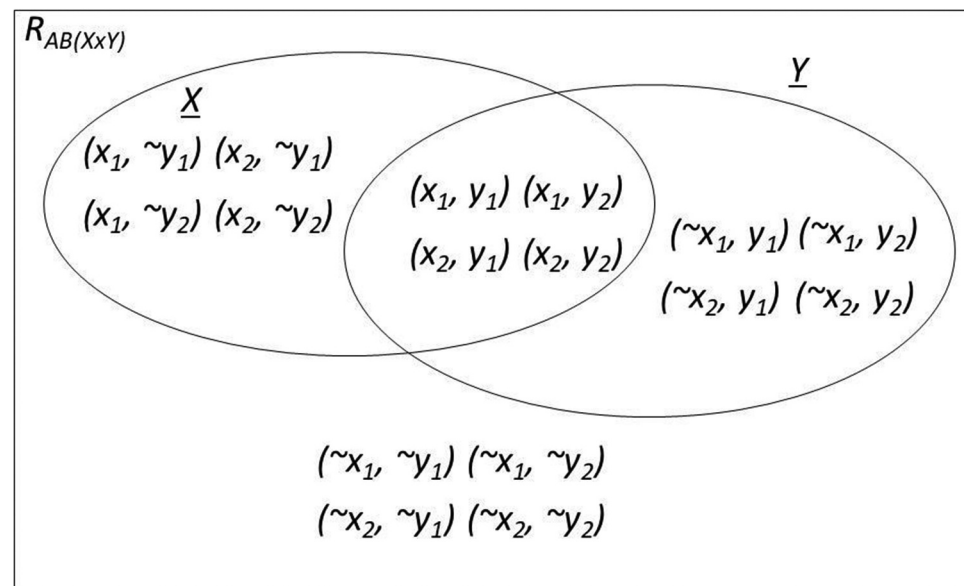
$R_{AB(XxY)}$

$\underline{X}$

$(x_1, \sim y_1)$ $(x_2, \sim y_1)$

$(x_1, \sim y_2)$ $(x_2, \sim y_2)$

$(x_1, y_1)$ $(x_1, y_2)$

$(x_2, y_1)$ $(x_2, y_2)$

$\underline{Y}$

$(\sim x_1, y_1)$ $(\sim x_1, y_2)$

$(\sim x_2, y_1)$ $(\sim x_2, y_2)$

$(\sim x_1, \sim y_1)$ $(\sim x_1, \sim y_2)$

$(\sim x_2, \sim y_1)$ $(\sim x_2, \sim y_2)$